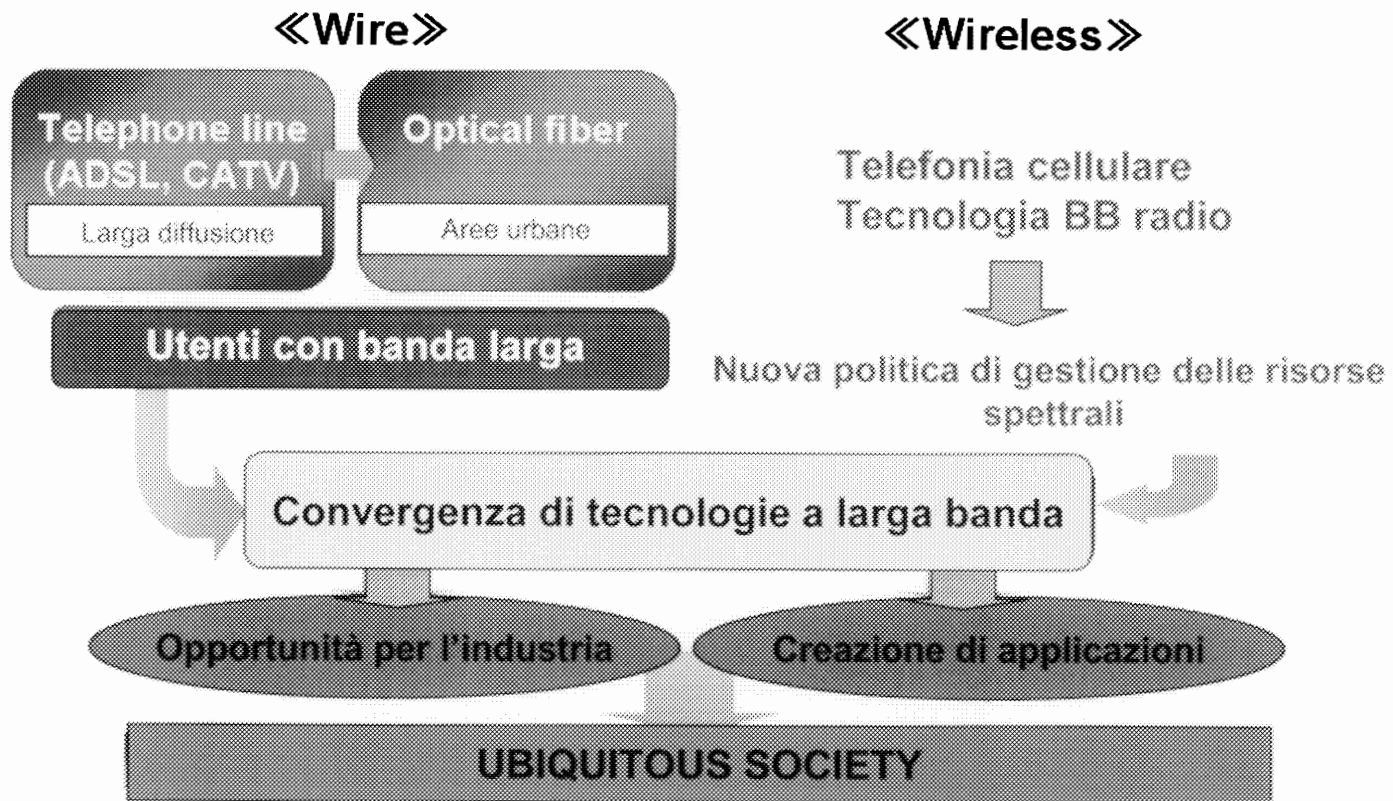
≪Wire≫

≪Wireless≫

Telephone line (ADSL, CATV)

Larga diffusione

Optical fiber

Aree urbane

Telefonia cellulare
Tecnologia BB radio

Utenti con banda larga

Nuova politica di gestione delle risorse spettrali

Convergenza di tecnologie a larga banda

Opportunità per l'industria

Creazione di applicazioni

UBIQUITOUS SOCIETY